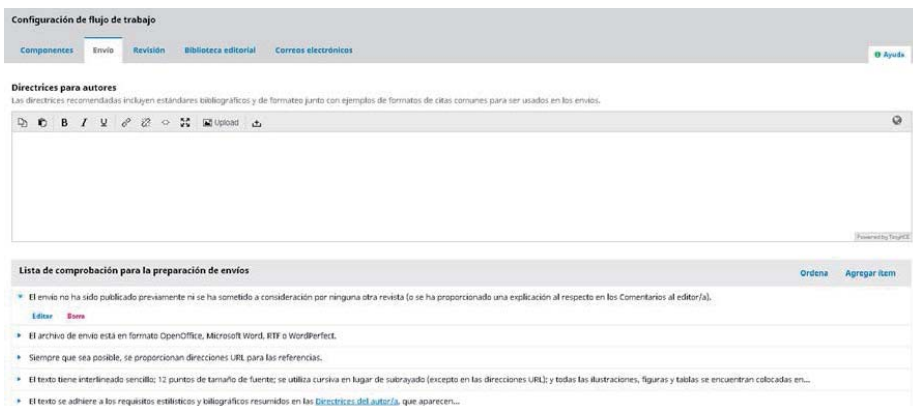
Configuración de flujo de trabajo

Componentes Envío Revisión Biblioteca editorial Correos electrónicos

Ayuda

Directrices para autores
Las directrices recomendadas incluyen estándares bibliográficos y de formateo junto con ejemplos de formatos de citas comunes para ser usados en los envíos.

B I U Upload

Powered by TinyMCE

Lista de comprobación para la preparación de envíos

Ordena Agregar ítem

El envío no ha sido publicado previamente ni se ha sometido a consideración por ninguna otra revista (o se ha proporcionado una explicación al respecto en los Comentarios al editor/a).

Editar Borra

El archivo de envío está en formato OpenOffice, Microsoft Word, RTF o WordPerfect.

Siempre que sea posible, se proporcionan direcciones URL para las referencias.

El texto tiene interlineado sencillo; 12 puntos de tamaño de fuente; se utiliza cursiva en lugar de subrayado (excepto en las direcciones URL); y todas las ilustraciones, figuras y tablas se encuentran colocadas en...

El texto se adhiere a los requisitos estilísticos y bibliográficos resumidos en las Directrices del autor/a, que aparecen...